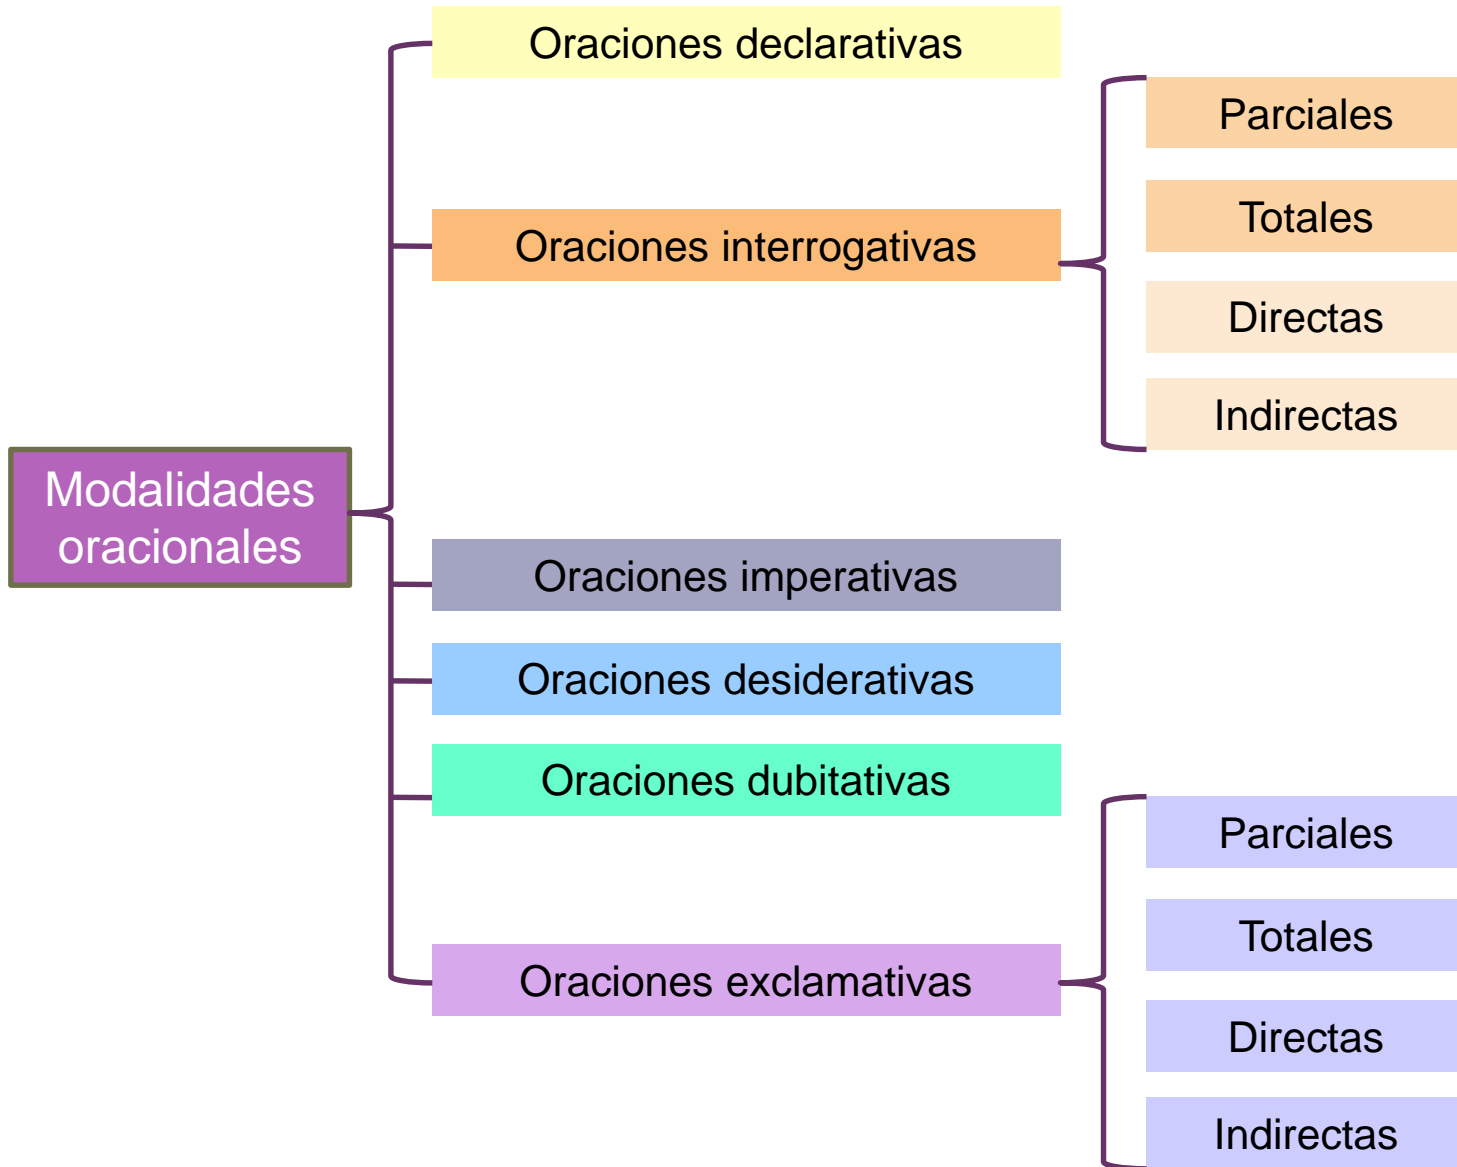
Modalidades oracionales

Oraciones declarativas

Oraciones interrogativas

Parciales

Totales

Directas

Indirectas

Oraciones imperativas

Oraciones desiderativas

Oraciones dubitativas

Oraciones exclamativas

Parciales

Totales

Directas

Indirectas